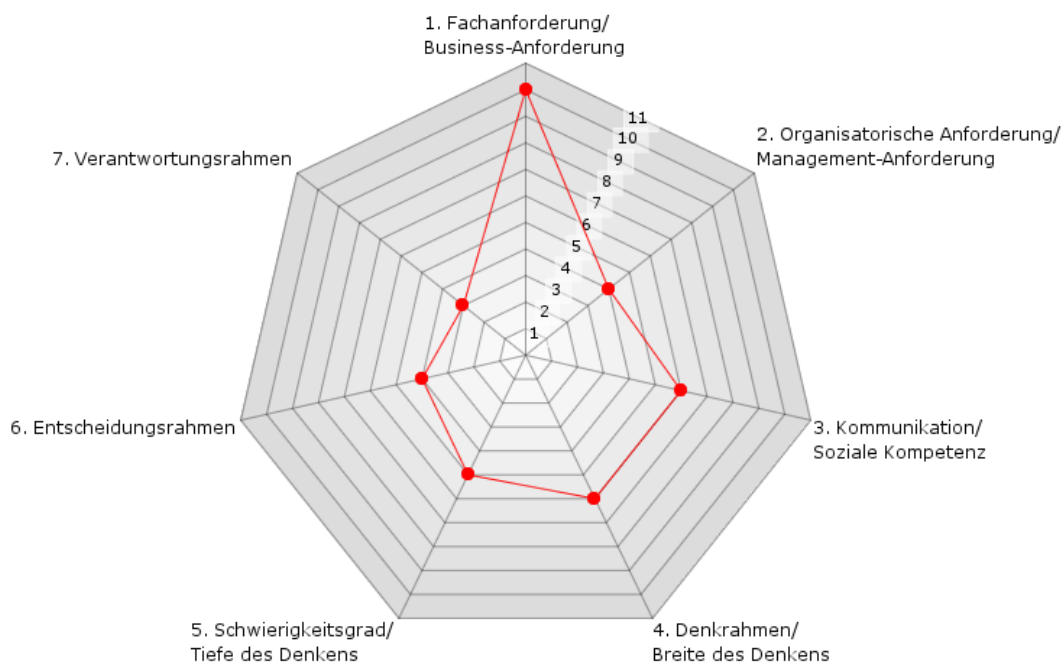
1. Fachanforderung/
Business-Anforderung

2. Organisatorische Anforderung/
Management-Anforderung

3. Kommunikation/
Soziale Kompetenz

4. Denkrahmen/
Breite des Denkens

5. Schwierigkeitsgrad/
Tiefe des Denkens

6. Entscheidungsrahmen

7. Verantwortungsrahmen

1
2
3
4
5
6
7
8
9
10
11